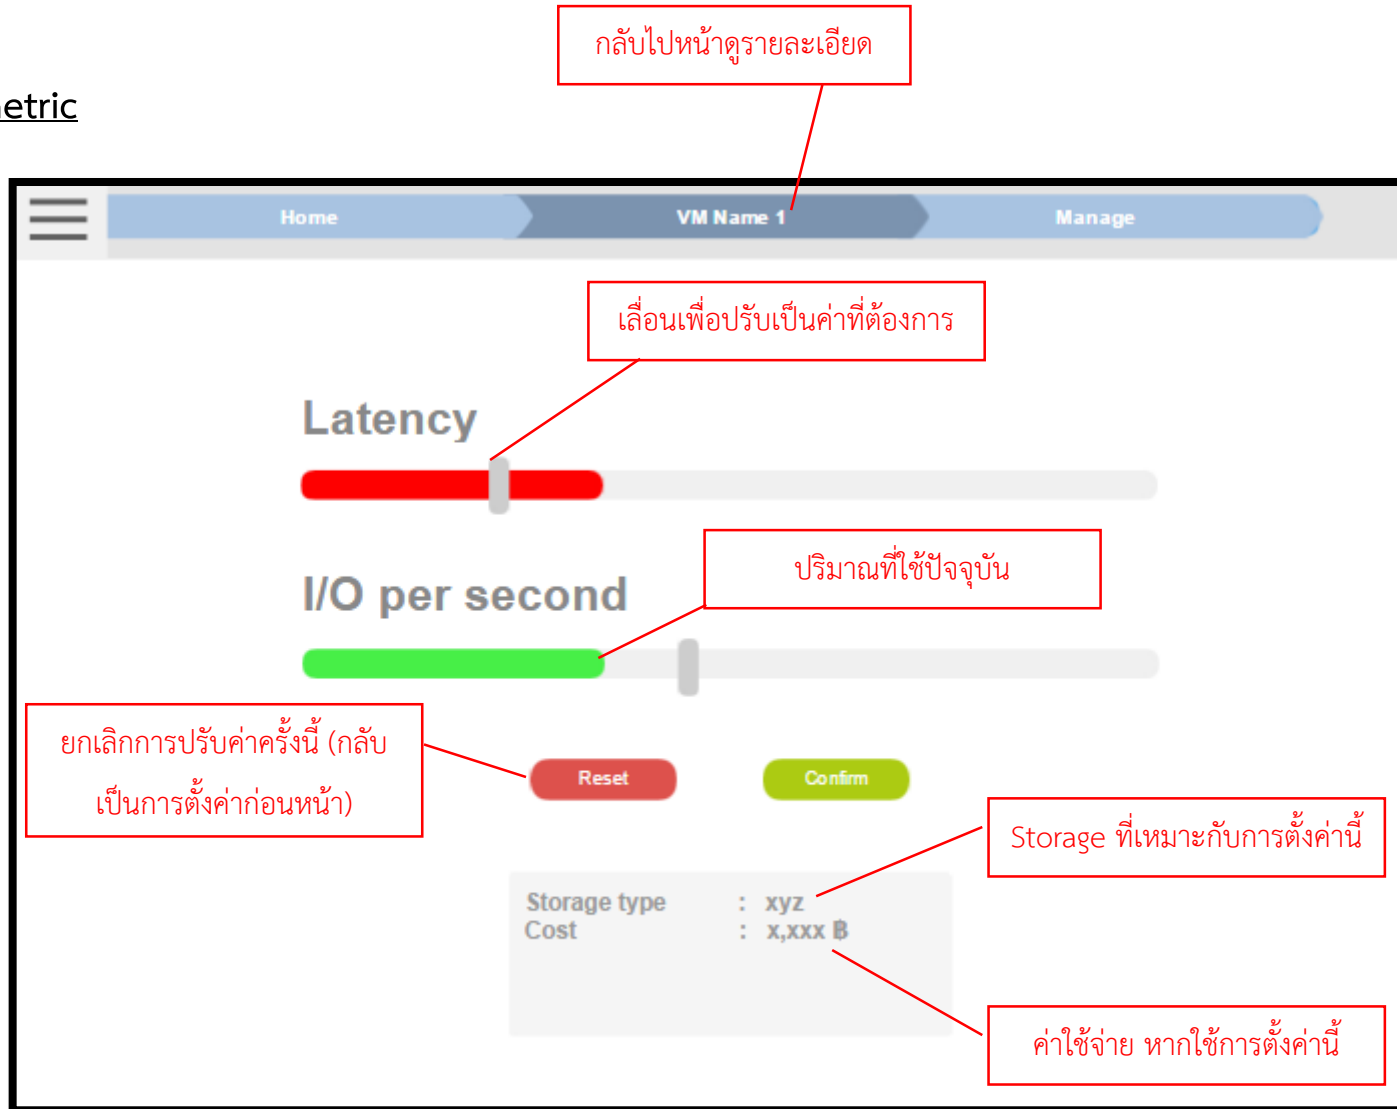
กลับไปหน้าดูรายละเอียด

etric

Home

VM Name 1

Manage

เลื่อนเพื่อปรับเป็นค่าที่ต้องการ

Latency

ปริมาณที่ใช้ปัจจุบัน

I/O per second

ยกเลิกการปรับค่าครั้งนี้ (กลับเป็นการตั้งค่าก่อนหน้า)

Reset

Confirm

Storage ที่เหมาะกับการตั้งค่านี้

| Storage type | : | xyz |
|---|---|---|
| Cost | : | x,xxx ฿ |

ค่าใช้จ่าย หากใช้การตั้งค่านี้